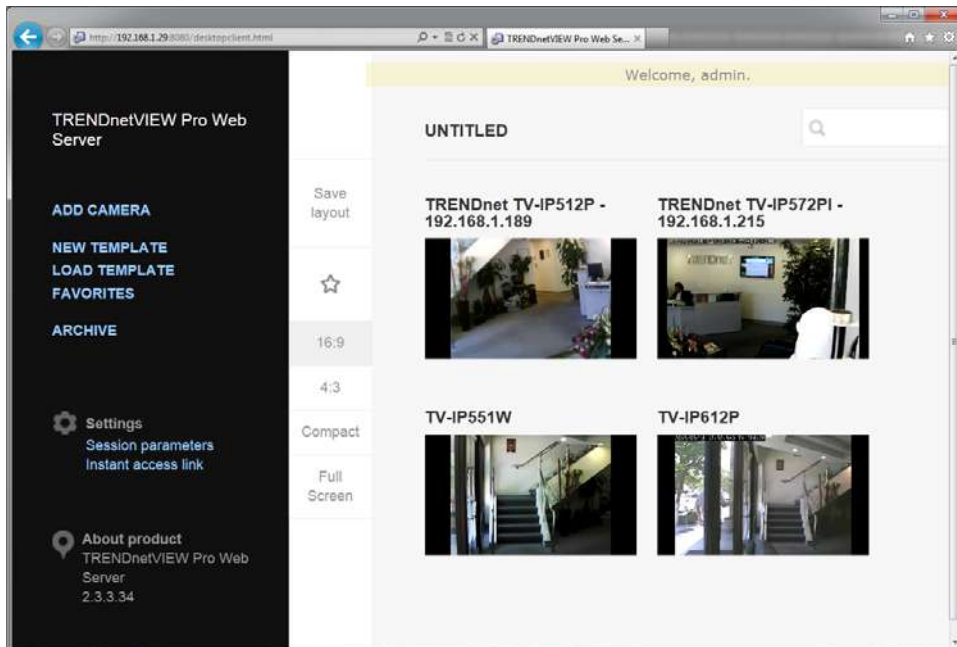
http://192.168.1.29:8080/desktopclient.html

TRENDnetVIEW Pro Web Se... ×

Welcome, admin.

TRENDnetVIEW Pro Web Server

ADD CAMERA

NEW TEMPLATE
LOAD TEMPLATE
FAVORITES

ARCHIVE

Settings
Session parameters
Instant access link

About product
TRENDnetVIEW Pro Web Server
2.3.3.34

Save layout

16:9

4:3

Compact

Full Screen

UNTITLED

TRENDnet TV-IP512P - 192.168.1.189

TRENDnet TV-IP572PI - 192.168.1.215

TV-IP551W

TV-IP612P